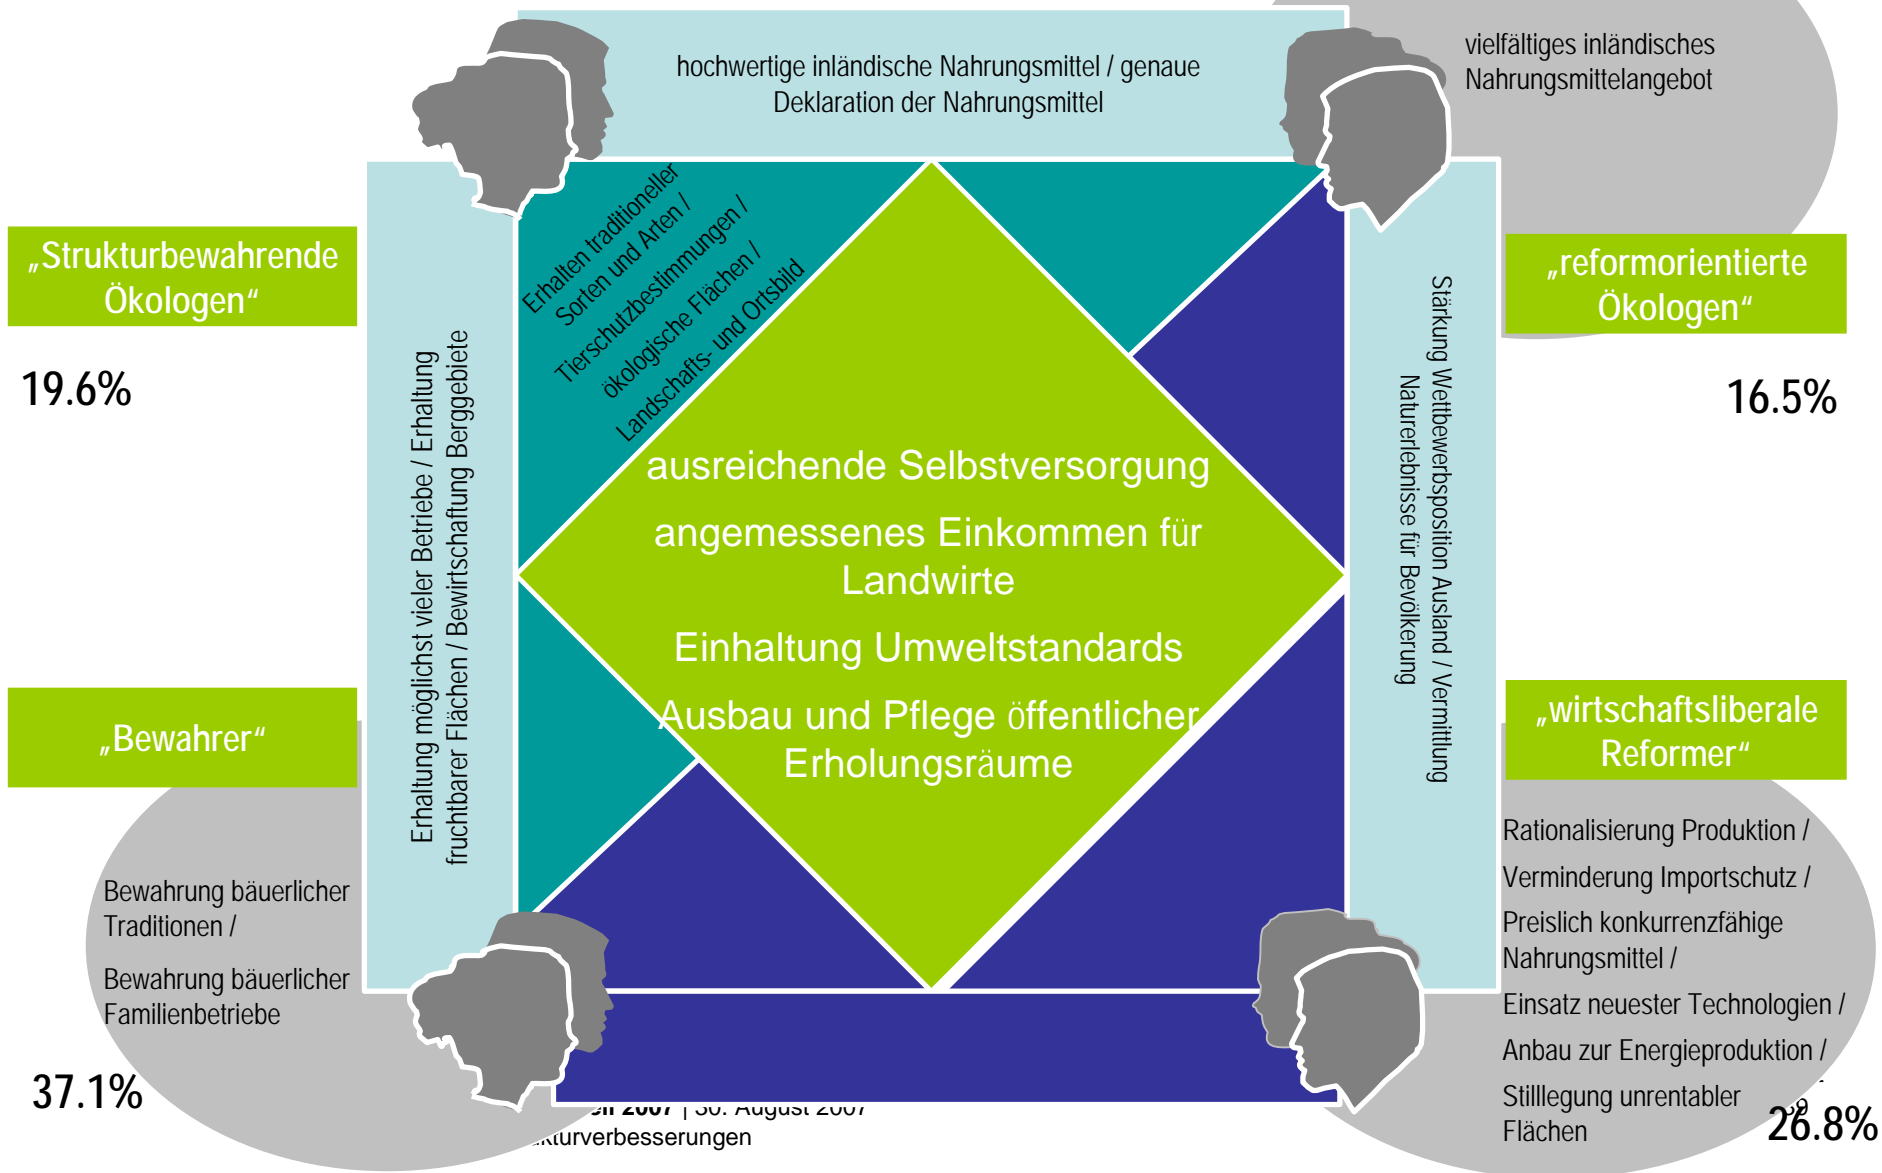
hochwertige inländische Nahrungsmittel / genaue Deklaration der Nahrungsmittel

vielfältiges inländisches Nahrungsmittelangebot

„Strukturbewahrende Ökologen“

19.6%

„reformorientierte Ökologen“

16.5%

Erhalten traditioneller Sorten und Arten / Tierschutzbestimmungen / ökologische Flächen / Landschafts- und Ortsbild

Erhaltung möglichst vieler Betriebe / Erhaltung fruchtbarer Flächen / Bewirtschaftung Berggebiete

Stärkung Wettbewerbsposition Ausland / Vermittlung Naturerlebnisse für Bevölkerung

ausreichende Selbstversorgung

angemessenes Einkommen für Landwirte

Einhaltung Umweltstandards

Ausbau und Pflege öffentlicher Erholungsräume

„Bewahrer“

„wirtschaftsliberale Reformer“

Bewahrung bäuerlicher Traditionen /

Bewahrung bäuerlicher Familienbetriebe

37.1%

Rationalisierung Produktion /

Verminderung Importschutz /

Preislich konkurrenzfähige Nahrungsmittel /

Einsatz neuester Technologien /

Anbau zur Energieproduktion /

Stilllegung unrentabler Flächen

26.8%

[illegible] 2007 | 30. August 2007

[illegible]kturverbesserungen